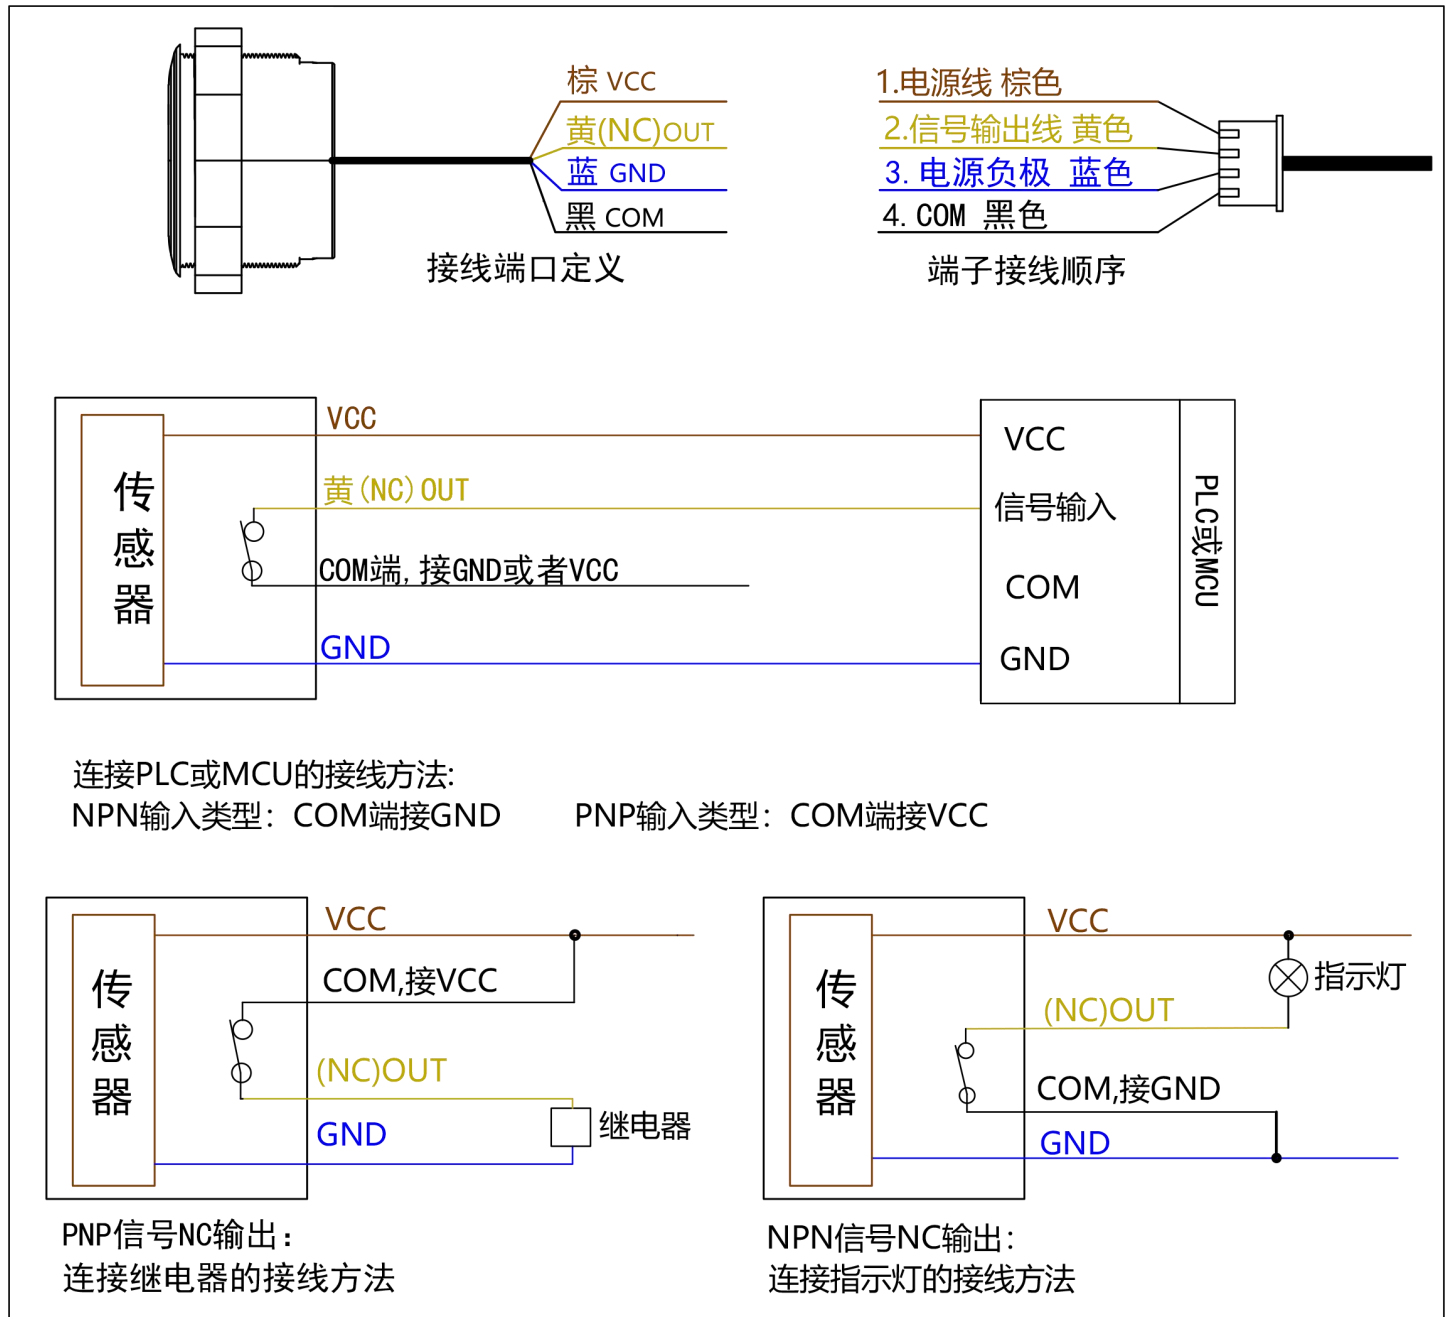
棕 VCC
黄(NC)OUT
蓝 GND
黑 COM
接线端口定义

1.电源线 棕色
2.信号输出线 黄色
3. 电源负极 蓝色
4. COM 黑色
端子接线顺序

传感器
VCC
黄(NC) OUT
COM端, 接GND或者VCC
GND
VCC
信号输入
COM
GND
PLC或MCU

连接PLC或MCU的接线方法:
NPN输入类型：COM端接GND　　PNP输入类型：COM端接VCC

传感器
VCC
COM,接VCC
(NC)OUT
GND
继电器

传感器
VCC
指示灯
(NC)OUT
COM,接GND
GND

PNP信号NC输出：
连接继电器的接线方法

NPN信号NC输出：
连接指示灯的接线方法